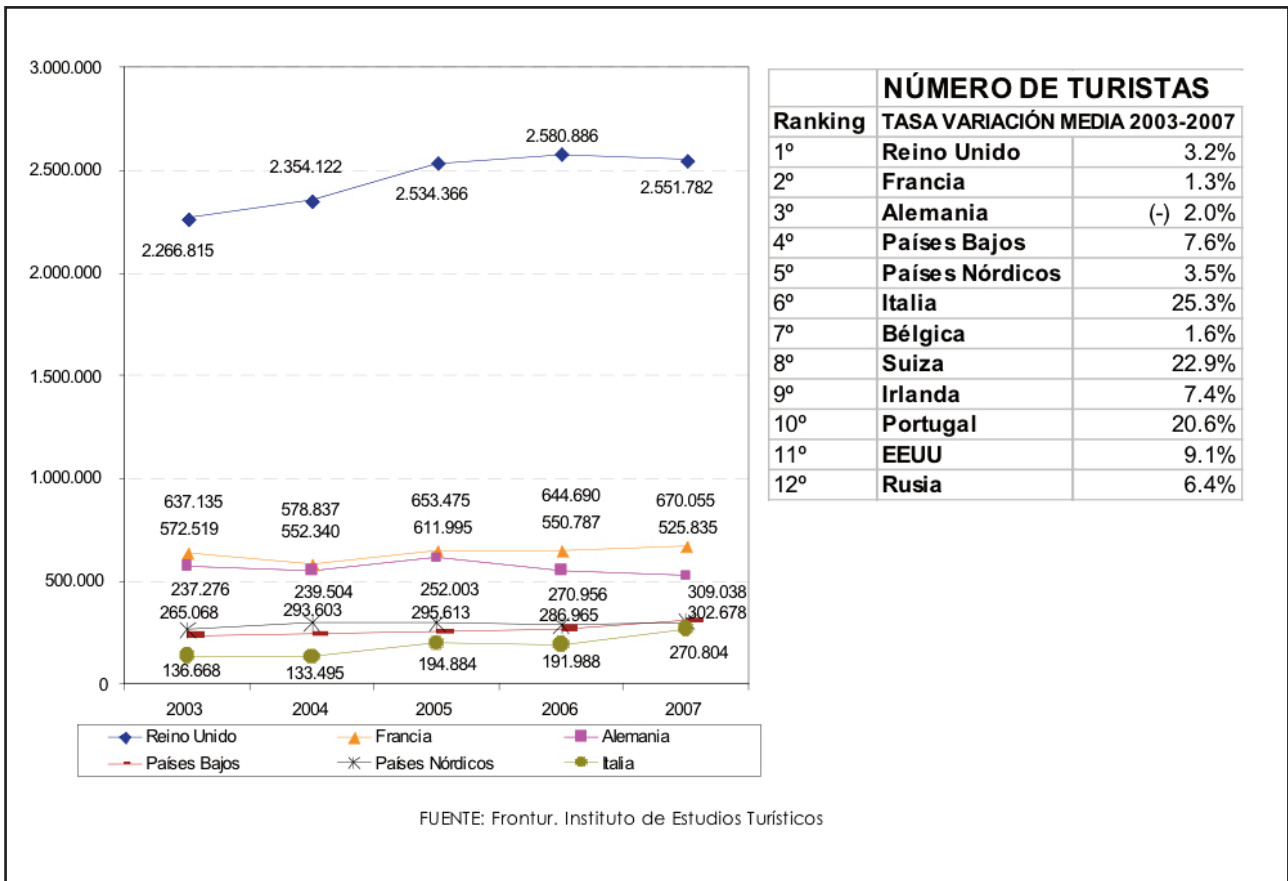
3.000.000
2.500.000
2.000.000
1.500.000
1.000.000
500.000
0

2.580.886
2.354.122
2.534.366
2.551.782
2.266.815

637.135
572.519
578.837
552.340
653.475
611.995
644.690
550.787
670.055
525.835

237.276
265.068
239.504
293.603
252.003
295.613
270.956
286.965
309.038
302.678

136.668
133.495
194.884
191.988
270.804

2003 2004 2005 2006 2007

Reino Unido
Francia
Alemania
Países Bajos
Países Nórdicos
Italia

| | NÚMERO DE TURISTAS | |
|---|---|---|
| Ranking | TASA VARIACIÓN MEDIA 2003-2007 | |
| 1º | Reino Unido | 3.2% |
| 2º | Francia | 1.3% |
| 3º | Alemania | (-) 2.0% |
| 4º | Países Bajos | 7.6% |
| 5º | Países Nórdicos | 3.5% |
| 6º | Italia | 25.3% |
| 7º | Bélgica | 1.6% |
| 8º | Suiza | 22.9% |
| 9º | Irlanda | 7.4% |
| 10º | Portugal | 20.6% |
| 11º | EEUU | 9.1% |
| 12º | Rusia | 6.4% |

FUENTE: Frontur. Instituto de Estudios Turísticos